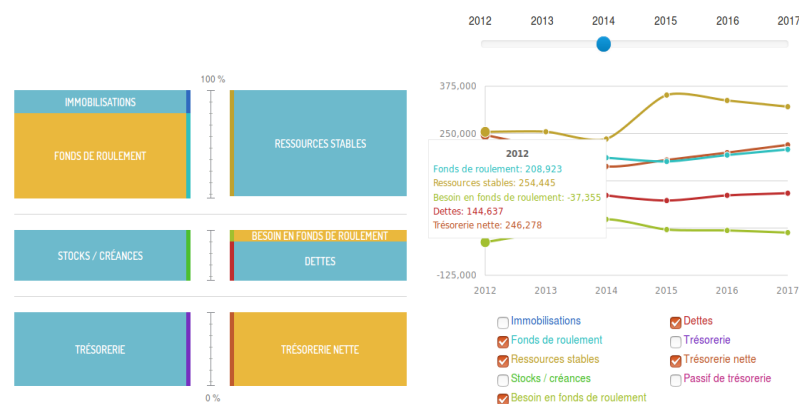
2012 2013 2014 2015 2016 2017

100 %

IMMOBILISATIONS

FONDS DE ROULEMENT

RESSOURCES STABLES

STOCKS / CRÉANCES

BESOIN EN FONDS DE ROULEMENT

DETTES

TRÉSORERIE

TRÉSORERIE NETTE

0 %

375,000

250,000

-125,000

2012

Fonds de roulement: 208,923

Ressources stables: 254,445

Besoin en fonds de roulement: -37,355

Dettes: 144,637

Trésorerie nette: 246,278

2012 2013 2014 2015 2016 2017

Immobilisations
Fonds de roulement
Ressources stables
Stocks / créances
Besoin en fonds de roulement

Dettes
Trésorerie
Trésorerie nette
Passif de trésorerie